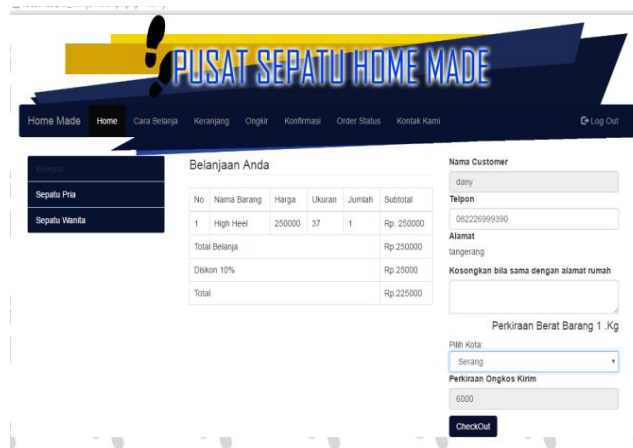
PUSAT SEPATU HOME MADE

Home Made Home Cara Belanja Keranjang Ongkir Konfirmasi Order Status Kontak Kami Log Out

Kategori
Sepatu Pria
Sepatu Wanita

Belanjaan Anda

| No | Nama Barang | Harga | Ukuran | Jumlah | Subtotal |
|---|---|---|---|---|---|
| 1 | High Heel | 250000 | 37 | 1 | Rp. 250000 |
| Total Belanja | | | | | Rp.250000 |
| Diskon 10% | | | | | Rp.25000 |
| Total | | | | | Rp.225000 |

Nama Customer
dany
Telpon
082226999390
Alamat
tangerang
Kosongkan bila sama dengan alamat rumah

Perkiraan Berat Barang 1 .Kg
Pilih Kota:
Serang
Perkiraan Ongkos Kirim
6000
CheckOut